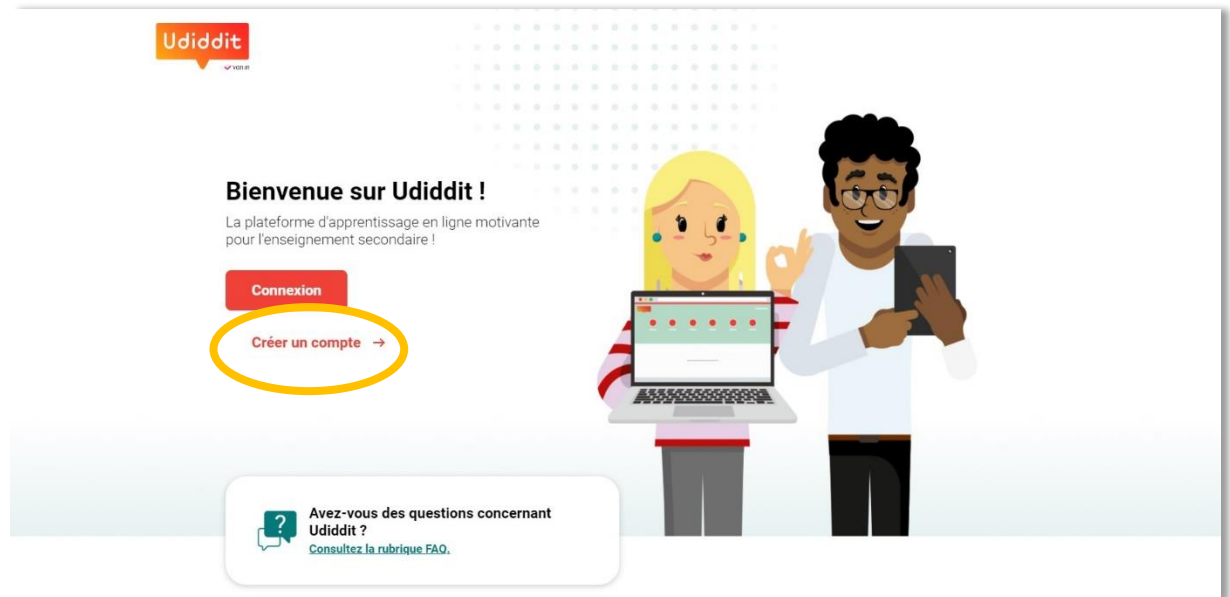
Udiddit
van in

Bienvenue sur Udiddit !

La plateforme d'apprentissage en ligne motivante pour l'enseignement secondaire !

Connexion

Créer un compte →

Avez-vous des questions concernant Udiddit ?
Consultez la rubrique FAQ.